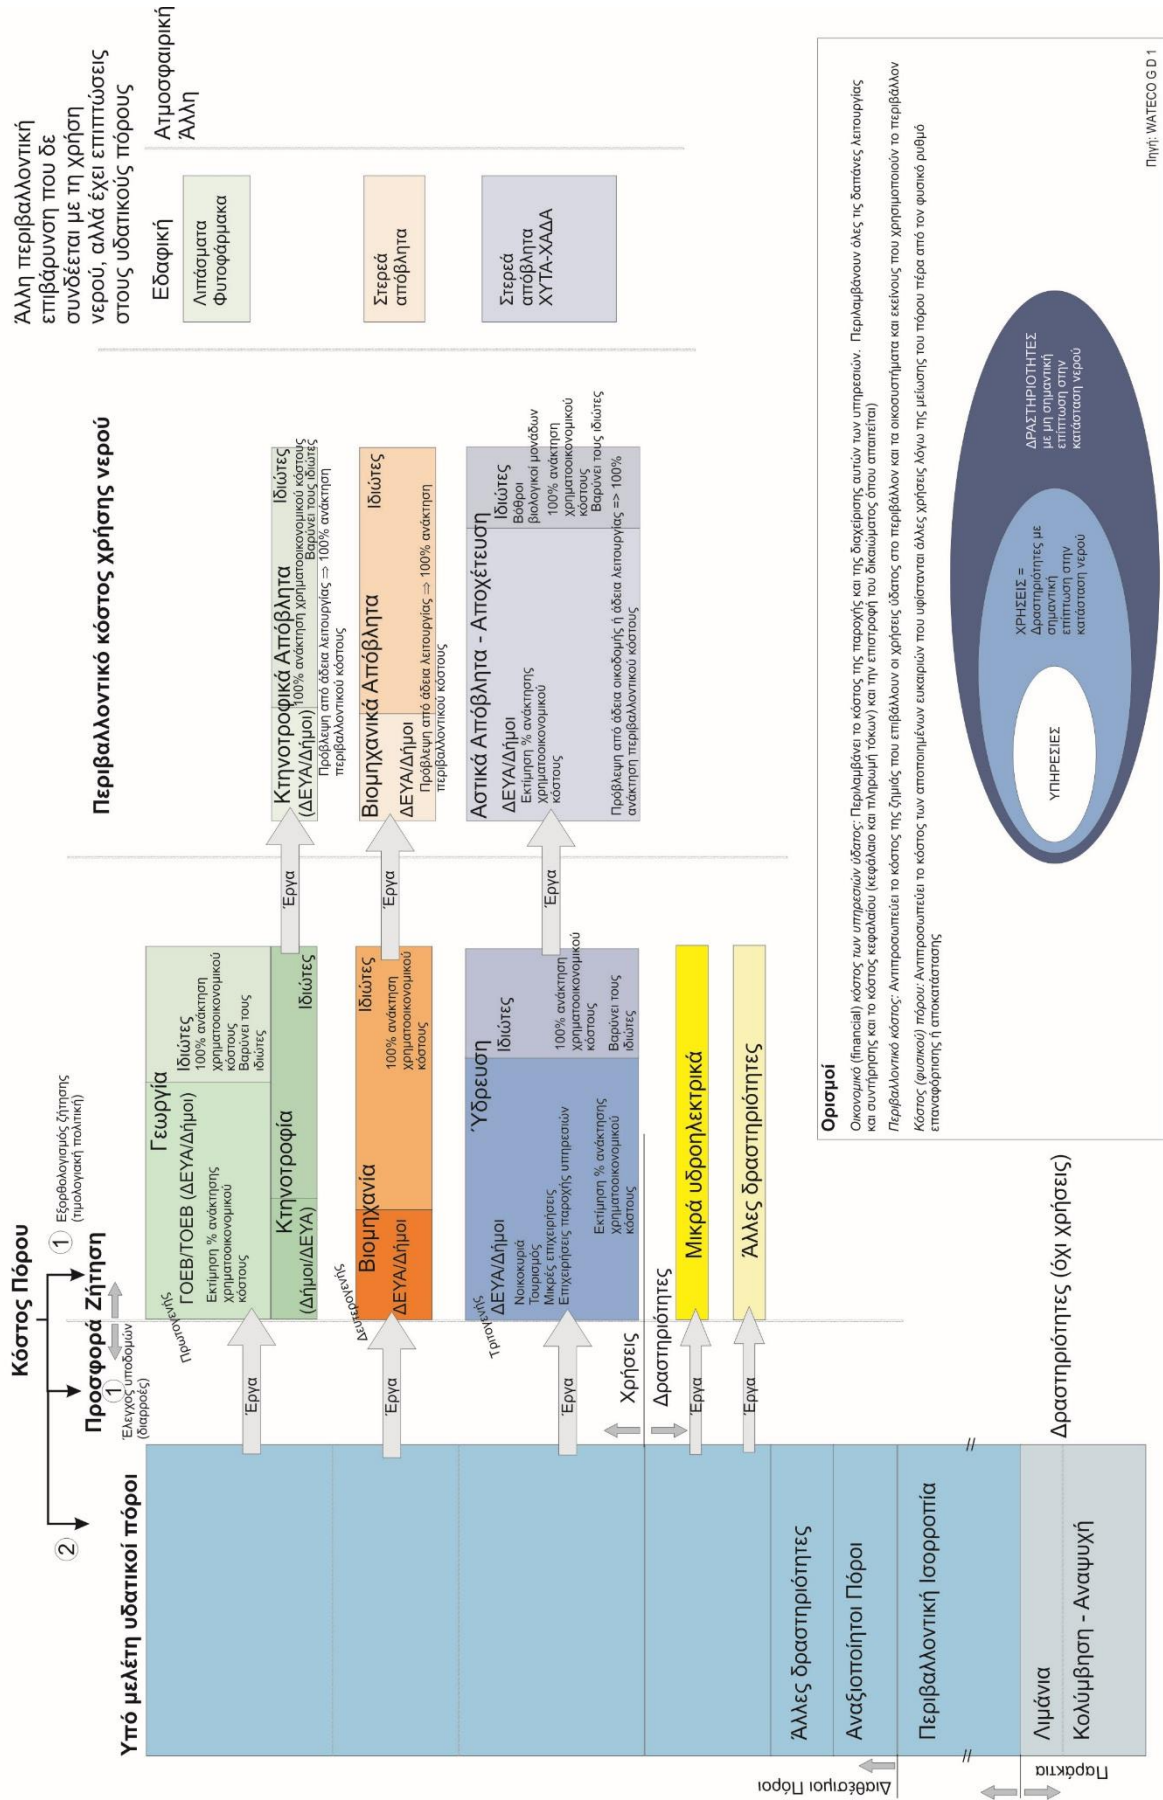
Κόστος Πόρου

Υπό μελέτη υδατικοί πόροι

② Προσφορά Ζήτηση

① Έλεγχος υποδομών (διαρροές)

① Εξορθολογισμός ζήτησης (τιμολογιακή πολιτική)

Διαθέσιμοι Πόροι

Παράκτια

Πρωτογενής

Δευτερογενής

Τριτογενής

Έργα

Έργα

Έργα

Έργα

Έργα

Χρήσεις

Δραστηριότητες

Γεωργία

ΓΟΕΒ/ΤΟΕΒ (ΔΕΥΑ/Δήμοι)

Εκτίμηση % ανάκτησης χρηματοοικονομικού κόστους

Ιδιώτες

100% ανάκτηση χρηματοοικονομικού κόστους

Βαρύνει τους ιδιώτες

Κτηνοτροφία

(Δήμοι/ΔΕΥΑ)

Ιδιώτες

Βιομηχανία

ΔΕΥΑ/Δήμοι

Ιδιώτες

100% ανάκτηση χρηματοοικονομικού κόστους

Ύδρευση

ΔΕΥΑ/Δήμοι

Νοικοκυριά

Τουρισμός

Μικρές επιχειρήσεις

Επιχειρήσεις παροχής υπηρεσιών

Εκτίμηση % ανάκτησης χρηματοοικονομικού κόστους

Ιδιώτες

100% ανάκτηση χρηματοοικονομικού κόστους

Βαρύνει τους ιδιώτες

Μικρά υδροηλεκτρικά

Άλλες δραστηριότητες

Άλλες δραστηριότητες

Αναξιοποίητοι Πόροι

Περιβαλλοντική Ισορροπία

Λιμάνια

Κολύμβηση - Αναψυχή

Δραστηριότητες (όχι χρήσεις)

Περιβαλλοντικό κόστος χρήσης νερού

Κτηνοτροφικά Απόβλητα

(ΔΕΥΑ/Δήμοι)

Πρόβλεψη από άδεια λειτουργίας ⇒ 100% ανάκτηση περιβαλλοντικού κόστους

Ιδιώτες

100% ανάκτηση χρηματοοικονομικού κόστους

Βαρύνει τους ιδιώτες

Βιομηχανικά Απόβλητα

ΔΕΥΑ/Δήμοι

Πρόβλεψη από άδεια λειτουργίας ⇒ 100% ανάκτηση περιβαλλοντικού κόστους

Ιδιώτες

Αστικά Απόβλητα - Αποχέτευση

ΔΕΥΑ/Δήμοι

Εκτίμηση % ανάκτησης χρηματοοικονομικού κόστους

Ιδιώτες

Βόθροι βιολογικοί μονάδων

100% ανάκτηση χρηματοοικονομικού κόστους

Βαρύνει τους ιδιώτες

Πρόβλεψη από άδεια οικοδομής ή άδεια λειτουργίας ⇒ 100% ανάκτηση περιβαλλοντικού κόστους

Άλλη περιβαλλοντική επιβάρυνση που δε συνδέεται με τη χρήση νερού, αλλά έχει επιπτώσεις στους υδατικούς πόρους

Εδαφική

Ατμοσφαιρική

Άλλη

Λιπάσματα Φυτοφάρμακα

Στερεά απόβλητα

Στερεά απόβλητα ΧΥΤΑ-ΧΑΔΑ

Ορισμοί

Οικονομικό (financial) κόστος των υπηρεσιών ύδατος: Περιλαμβάνει το κόστος της παροχής και της διαχείρισης αυτών των υπηρεσιών. Περιλαμβάνουν όλες τις δαπάνες λειτουργίας και συντήρησης και το κόστος κεφαλαίου (κεφάλαιο και πληρωμή τόκων) και την επιστροφή του δικαιώματος όπου απαιτείται)

Περιβαλλοντικό κόστος: Αντιπροσωπεύει το κόστος της ζημιάς που επιβάλλουν οι χρήσεις ύδατος στο περιβάλλον και τα οικοσυστήματα και εκείνους που χρησιμοποιούν το περιβάλλον

Κόστος (φυσικού) πόρου: Αντιπροσωπεύει το κόστος των αποτυχημένων ευκαιριών που υφίστανται άλλες χρήσεις λόγω της μείωσης του πόρου πέρα από τον φυσικό ρυθμό επαναφόρτισης ή αποκατάστασης

ΥΠΗΡΕΣΙΕΣ

ΧΡΗΣΕΙΣ = Δραστηριότητες με σημαντική επίπτωση στην κατάσταση νερού

ΔΡΑΣΤΗΡΙΟΤΗΤΕΣ με μη σημαντική επίπτωση στην κατάσταση νερού

Πηγή: WATECO G D 1